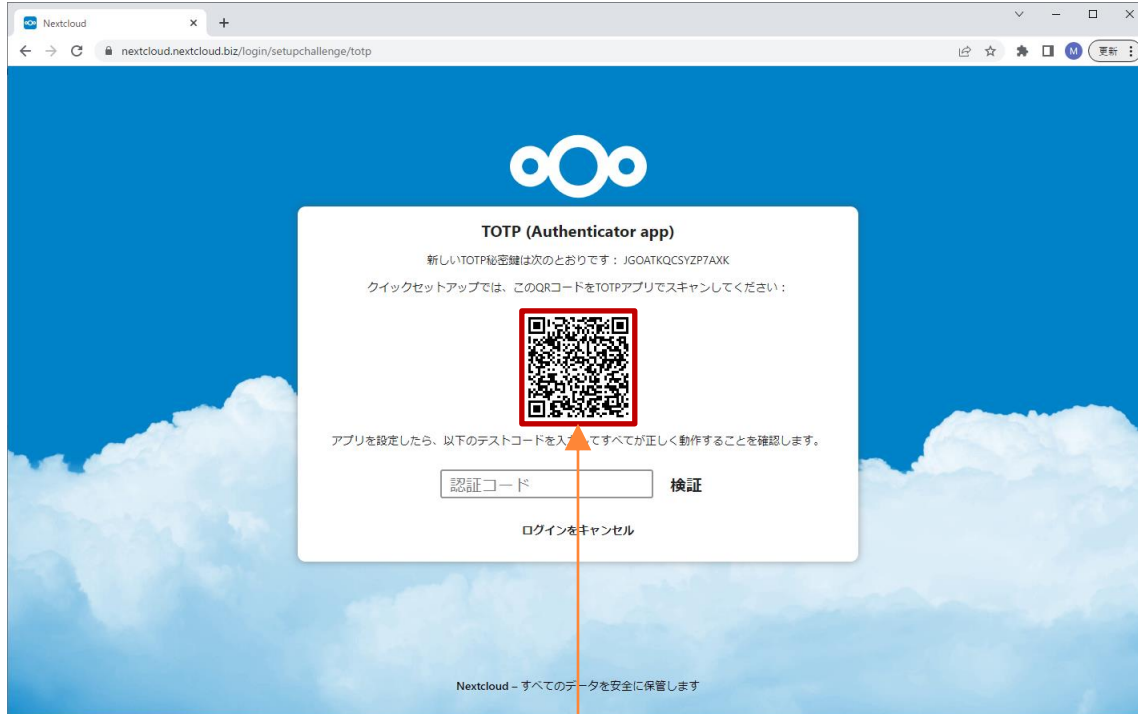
Nextcloud × +

nextcloud.nextcloud.biz/login/setupchallenge/totp

M 更新

TOTP (Authenticator app)

新しいTOTP秘密鍵は次のとおりです： JGOATKQCSYZP7AXK

クイックセットアップでは、このQRコードをTOTPアプリでスキャンしてください：

アプリを設定したら、以下のテストコードを入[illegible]てすべてが正しく動作することを確認します。

認証コード

検証

ログインをキャンセル

Nextcloud – すべてのデータを安全に保管します